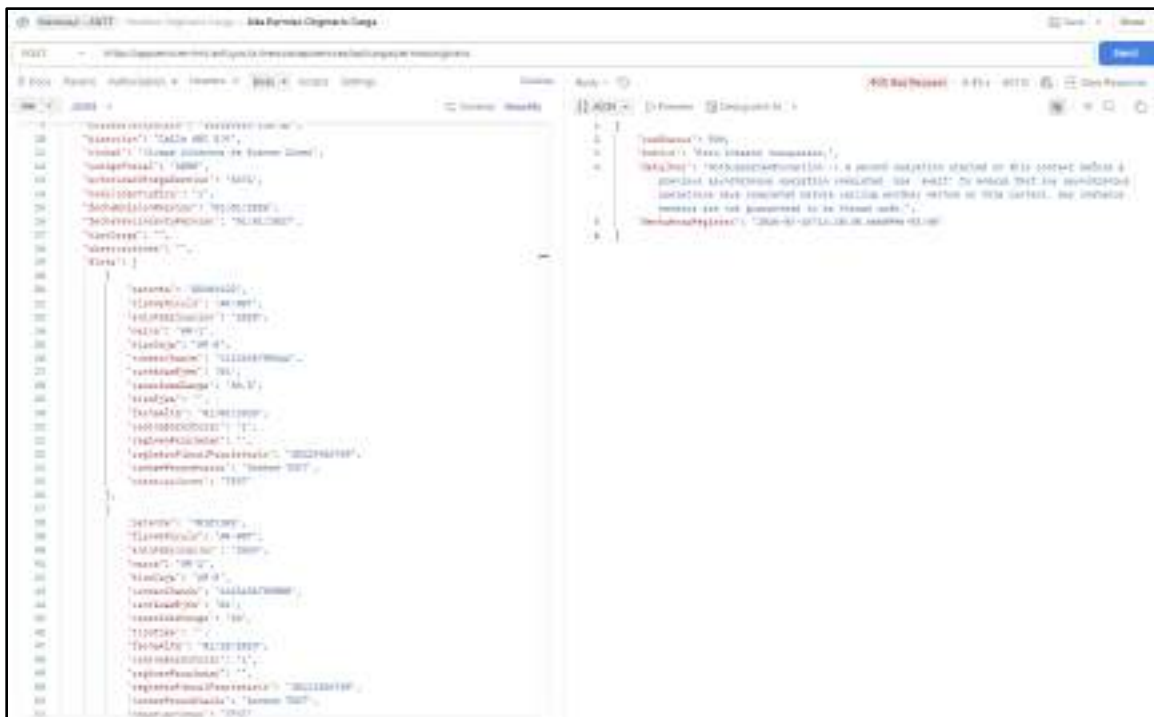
Alta Formas Originario Carga

POST

Send

Body

400 Bad Request

JSON

"codEstado": 500,
"mensaje": "Error interno inesperado.",
"detalles": "InvalidOperationException: A second operation started on this context before a previous asynchronous operation completed. Use 'await' to ensure that any asynchronous operations have completed before calling another method on this context. Any instance members are not guaranteed to be thread safe.",
"fechaHoraRegistro": "2026-01-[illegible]"

"direccion": "Calle ABC 679",
"ciudad": "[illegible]",
"codigoPostal": "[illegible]",
"fechaDesde": "01/01/2026",
"fechaVencimiento": "31/01/2027",
"tipoCarga": "",
"observaciones": "",
"items": [
{
"patente": "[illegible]",
"tipoVehiculo": "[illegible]",
"anioFabricacion": "2020",
"marca": "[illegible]",
"tipoCaja": "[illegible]",
"numeroChasis": "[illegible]",
"cantidadEjes": "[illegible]",
"capacidadCarga": "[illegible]",
"tipoEje": "",
"fechaAlta": "01/01/2026",
"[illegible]": "1",
"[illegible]": "",
"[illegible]": "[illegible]",
"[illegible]": "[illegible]",
"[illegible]": "TEST"
},
{
"patente": "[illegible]",
"tipoVehiculo": "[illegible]",
"anioFabricacion": "2020",
"marca": "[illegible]",
"tipoCaja": "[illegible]",
"numeroChasis": "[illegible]",
"cantidadEjes": "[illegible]",
"capacidadCarga": "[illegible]",
"tipoEje": "",
"fechaAlta": "01/01/2026",
"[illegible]": "1",
"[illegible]": "",
"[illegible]": "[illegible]",
"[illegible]": "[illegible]",
"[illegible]": "TEST"